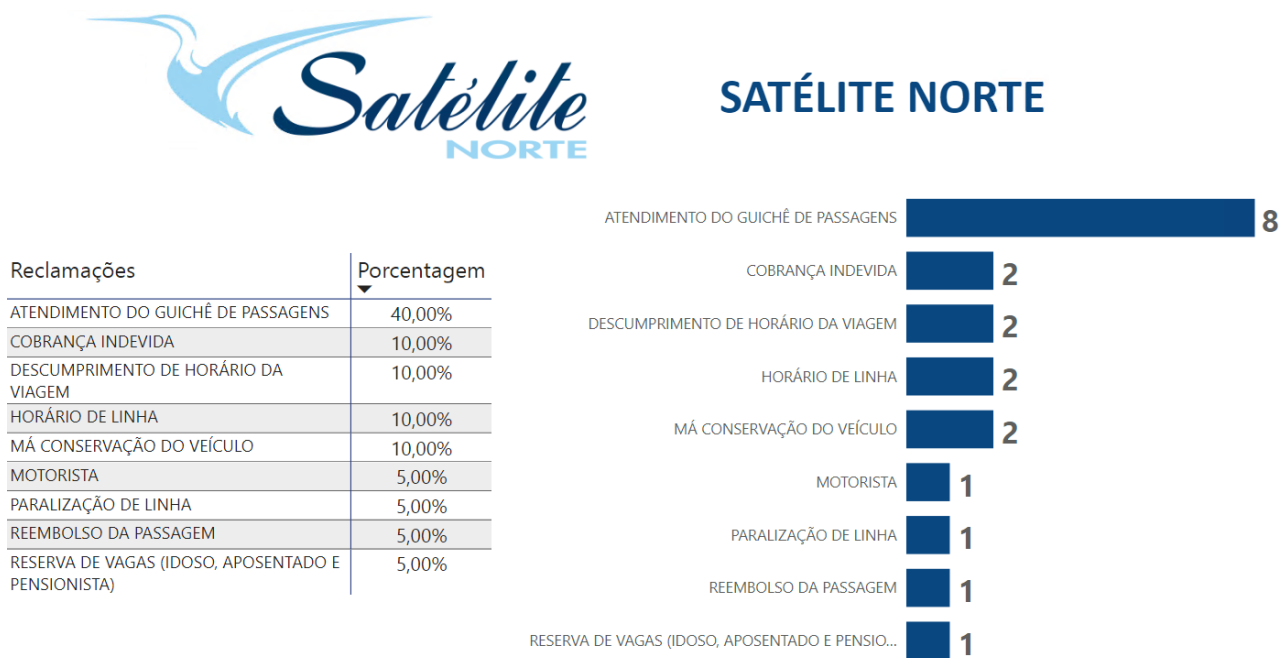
Satélite NORTE

SATÉLITE NORTE

| Reclamações | Porcentagem |
|---|---|
| ATENDIMENTO DO GUICHÊ DE PASSAGENS | 40,00% |
| COBRANÇA INDEVIDA | 10,00% |
| DESCUMPRIMENTO DE HORÁRIO DA VIAGEM | 10,00% |
| HORÁRIO DE LINHA | 10,00% |
| MÁ CONSERVAÇÃO DO VEÍCULO | 10,00% |
| MOTORISTA | 5,00% |
| PARALIZAÇÃO DE LINHA | 5,00% |
| REEMBOLSO DA PASSAGEM | 5,00% |
| RESERVA DE VAGAS (IDOSO, APOSENTADO E PENSIONISTA) | 5,00% |

ATENDIMENTO DO GUICHÊ DE PASSAGENS 8
COBRANÇA INDEVIDA 2
DESCUMPRIMENTO DE HORÁRIO DA VIAGEM 2
HORÁRIO DE LINHA 2
MÁ CONSERVAÇÃO DO VEÍCULO 2
MOTORISTA 1
PARALIZAÇÃO DE LINHA 1
REEMBOLSO DA PASSAGEM 1
RESERVA DE VAGAS (IDOSO, APOSENTADO E PENSIO... 1